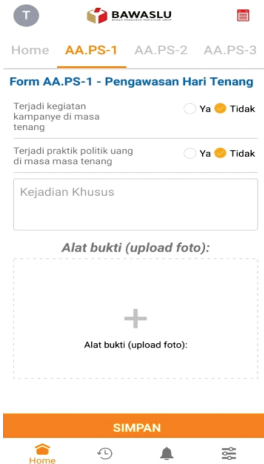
T BAWASLU

Home AA.PS-1 AA.PS-2 AA.PS-3

Form AA.PS-1 - Pengawasan Hari Tenang

Terjadi kegiatan kampanye di masa tenang
Ya Tidak

Terjadi praktik politik uang di masa masa tenang
Ya Tidak

Kejadian Khusus

Alat bukti (upload foto):

+
Alat bukti (upload foto):

SIMPAN

Home